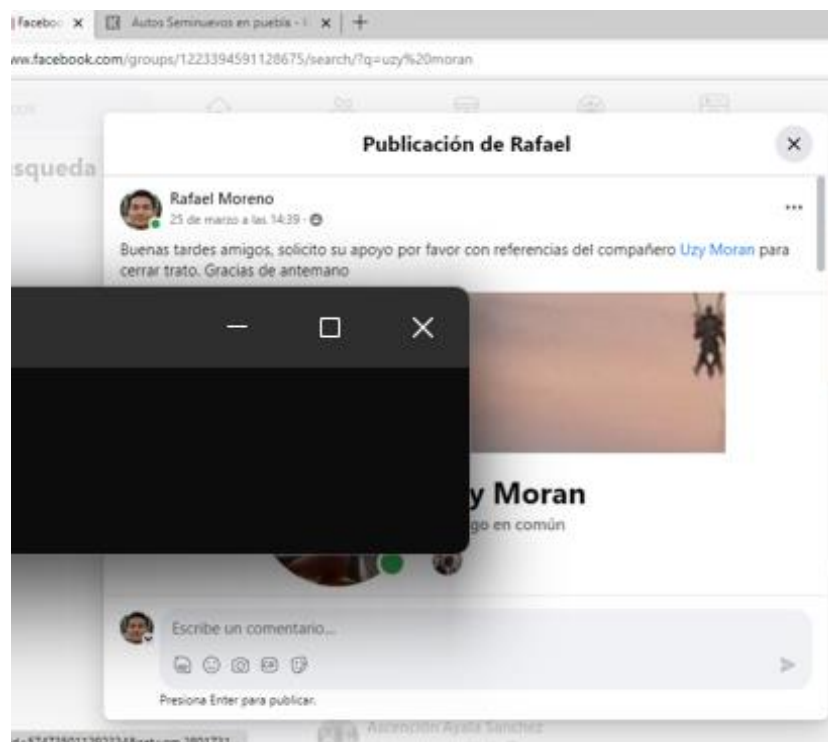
Faceboo ×
Autos Seminuevos en puebla - ×
+

ww.facebook.com/groups/1223394591128675/search/?q=uzy%20moran

squeda

Publicación de Rafael

×

Rafael Moreno
25 de marzo a las 14:39 ·

Buenas tardes amigos, solicito su apoyo por favor con referencias del compañero Uzy Moran para cerrar trato. Gracias de antemano

y Moran
go en común

Escribe un comentario...

Presiona Enter para publicar.

Ascención Ayala Sánchez